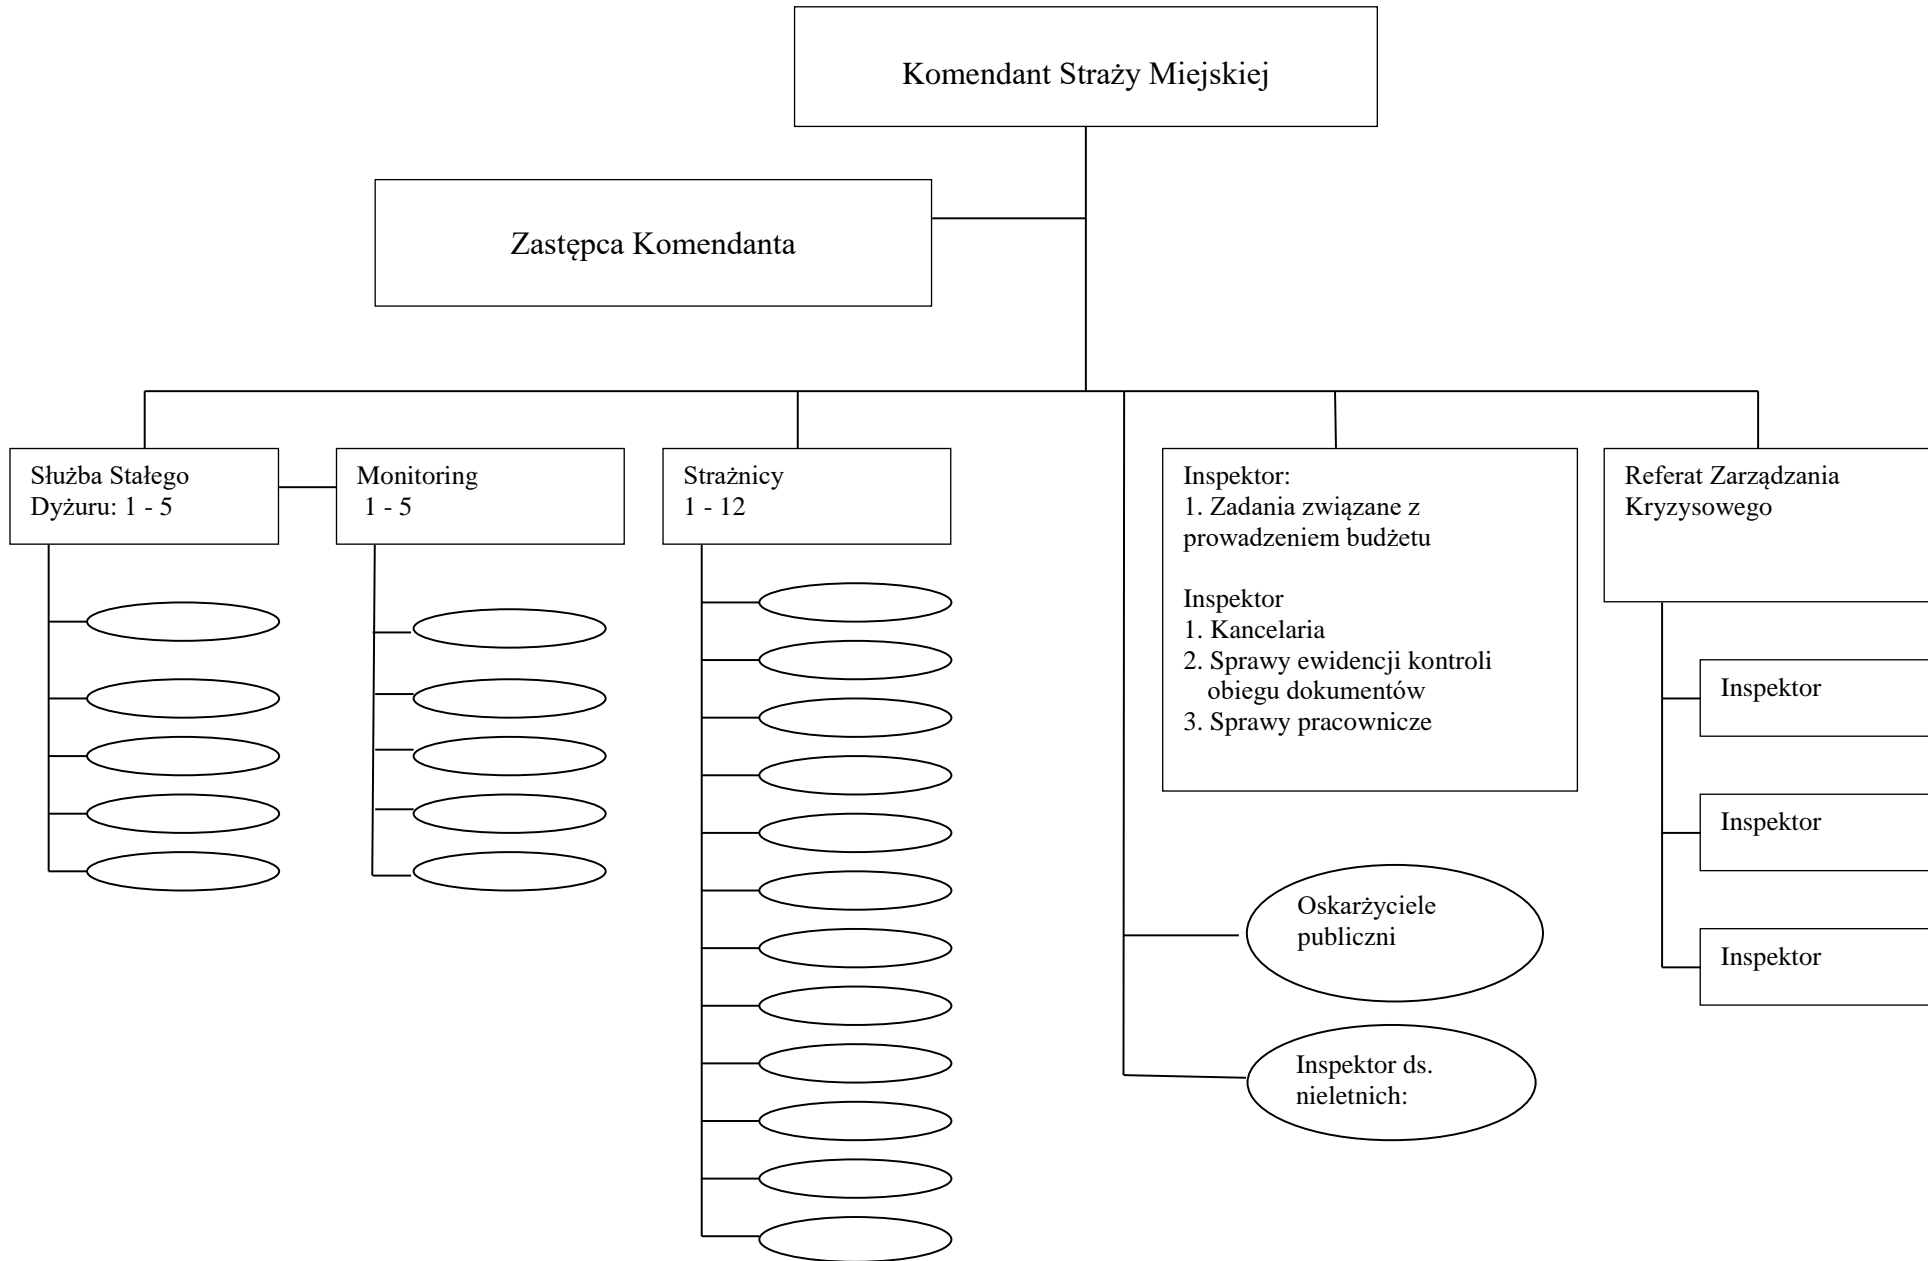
Komendant Straży Miejskiej

Zastępca Komendanta

Służba Stałego Dyżuru: 1 - 5

Monitoring 1 - 5

Strażnicy 1 - 12

Inspektor:
1. Zadania związane z prowadzeniem budżetu

Inspektor
1. Kancelaria
2. Sprawy ewidencji kontroli obiegu dokumentów
3. Sprawy pracownicze

Referat Zarządzania Kryzysowego

Inspektor

Inspektor

Inspektor

Oskarżyciele publiczni

Inspektor ds. nieletnich: